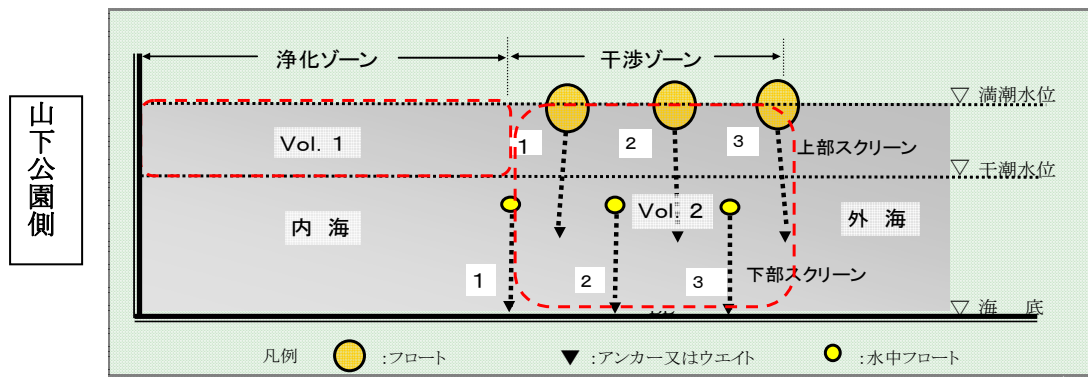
山下公園側

浄化ゾーン

干渉ゾーン

▽ 満潮水位

Vol. 1

1

2

3

上部スクリーン

▽ 干潮水位

内 海

Vol. 2

外 海

下部スクリーン

1

2

3

▽ 海 底

凡例 :フロート ▼ :アンカー又はウエイト :水中フロート